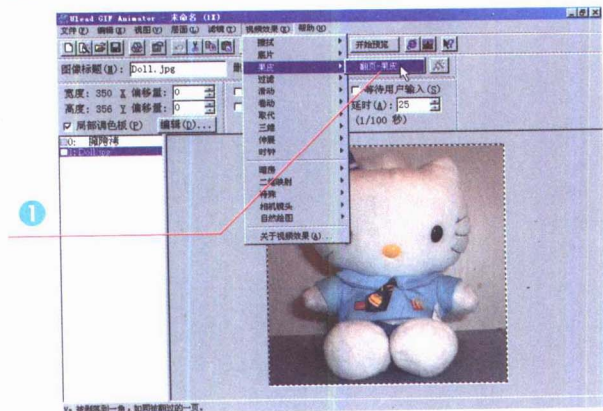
Ulead GIF Animator - 未命名 (1E)

文件(F) 编辑(E) 视图(V) 层面(L) 滤镜(I) 视频效果(D) 帮助(H)

开始预览

图像标题(M): Doll.jpg

宽度: 350 X 偏移量: 0

高度: 356 Y 偏移量: 0

局部调色板(P) 编辑(D)...

等待用户输入(S)

延时(A): 25

(1/100 秒)

0: 阴阳7号

1: Doll.jpg

擦拭

展开

果皮

翻页-果皮

过渡

滑动

卷动

取代

三维

伸展

时钟

暗房

二维映射

特殊

相机镜头

自然绘图

关于视频效果(A)...

1

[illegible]